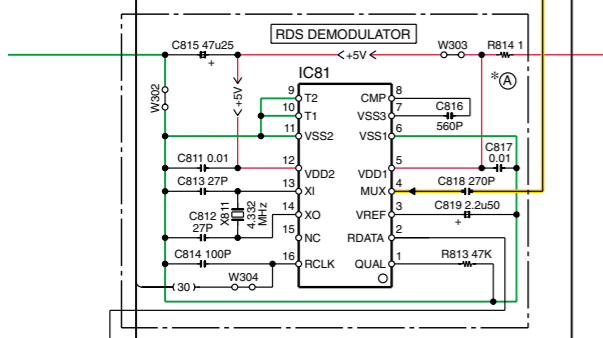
RDS DEMODULATOR
C815 47u25
+
<+5V
W303
R814 1
*Ⓐ
W302
<+5V
IC81
9 T2
10 T1
11 VSS2
12 VDD2
13 XI
14 XO
15 NC
16 RCLK
8 CMP
7 VSS3
6 VSS1
5 VDD1
4 MUX
3 VREF
2 RDATA
1 QUAL
C816
560P
C817
0.01
C811 0.01
C813 27P
C812
27P
X811
4.332
MHz
C818 270P
C819 2.2u50
+
C814 100P
W304
R813 47K
(30)